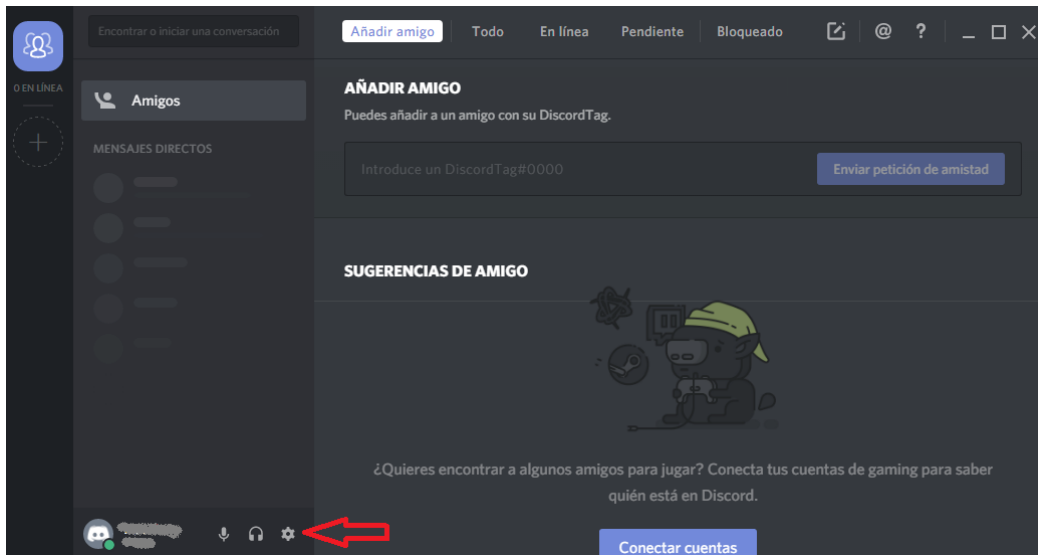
0 EN LÍNEA

Encontrar o iniciar una conversación

Amigos

MENSAJES DIRECTOS

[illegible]

Añadir amigo | Todo | En línea | Pendiente | Bloqueado

@ ?

AÑADIR AMIGO

Puedes añadir a un amigo con su DiscordTag.

Introduce un DiscordTag#0000

Enviar petición de amistad

SUGERENCIAS DE AMIGO

¿Quieres encontrar a algunos amigos para jugar? Conecta tus cuentas de gaming para saber quién está en Discord.

Conectar cuentas